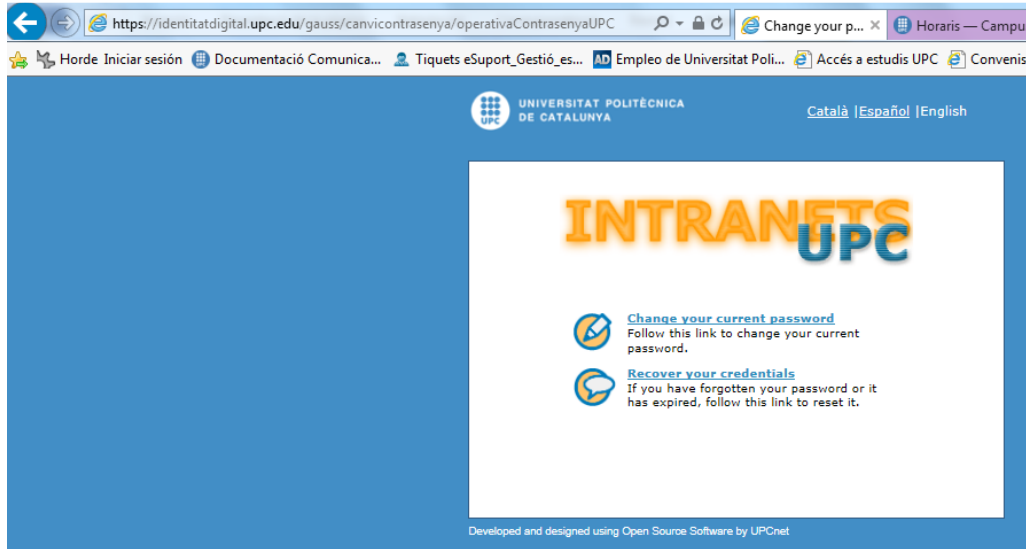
https://identitatdigital.upc.edu/gauss/canvicontrasenya/operativaContrasenyaUPC

Change your p... ×

Horaris — Campu

Horde Iniciar sesión

Documentació Comunica...

Tiquets eSuport_Gestió_es...

AD Empleo de Universitat Poli...

Accés a estudis UPC

Convenis

UPC UNIVERSITAT POLITÈCNICA DE CATALUNYA

Català |Español |English

INTRANETS UPC

Change your current password
Follow this link to change your current password.

Recover your credentials
If you have forgotten your password or it has expired, follow this link to reset it.

Developed and designed using Open Source Software by UPCnet